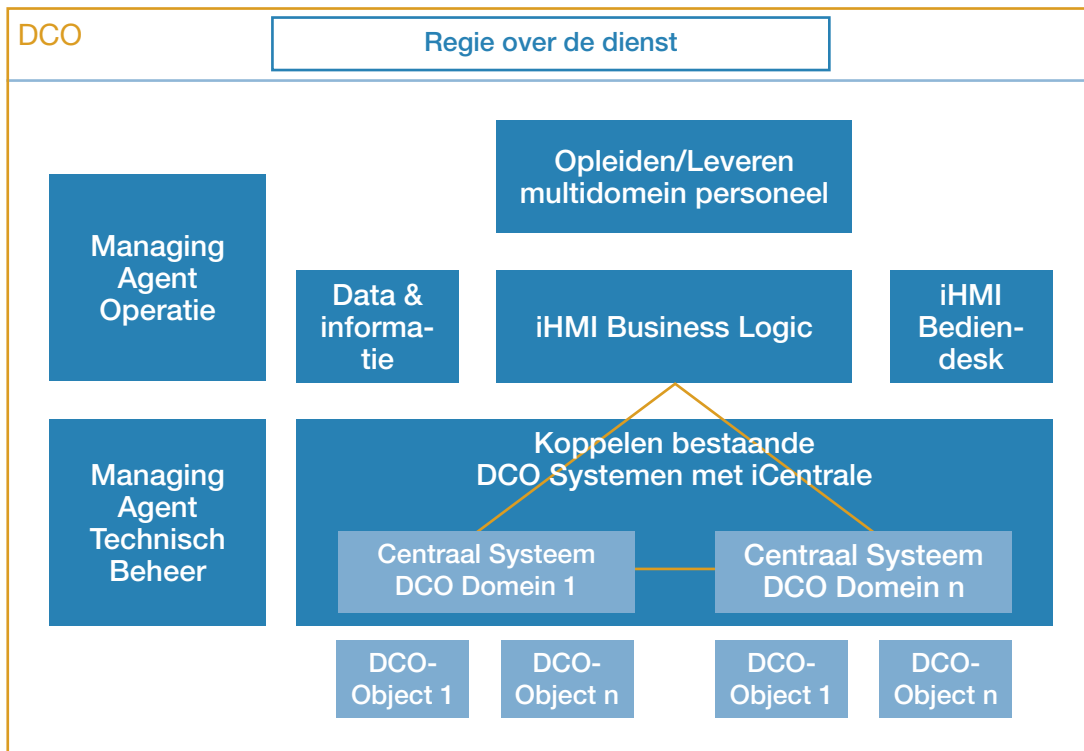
DCO

Regie over de dienst

Opleiden/Leveren multidomein personeel

Managing Agent Operatie

Data & informatie

iHMI Business Logic

iHMI Bediendesk

Managing Agent Technisch Beheer

Koppelen bestaande DCO Systemen met iCentrale

Centraal Systeem DCO Domein 1

Centraal Systeem DCO Domein n

DCO-Object 1

DCO-Object n

DCO-Object 1

DCO-Object n